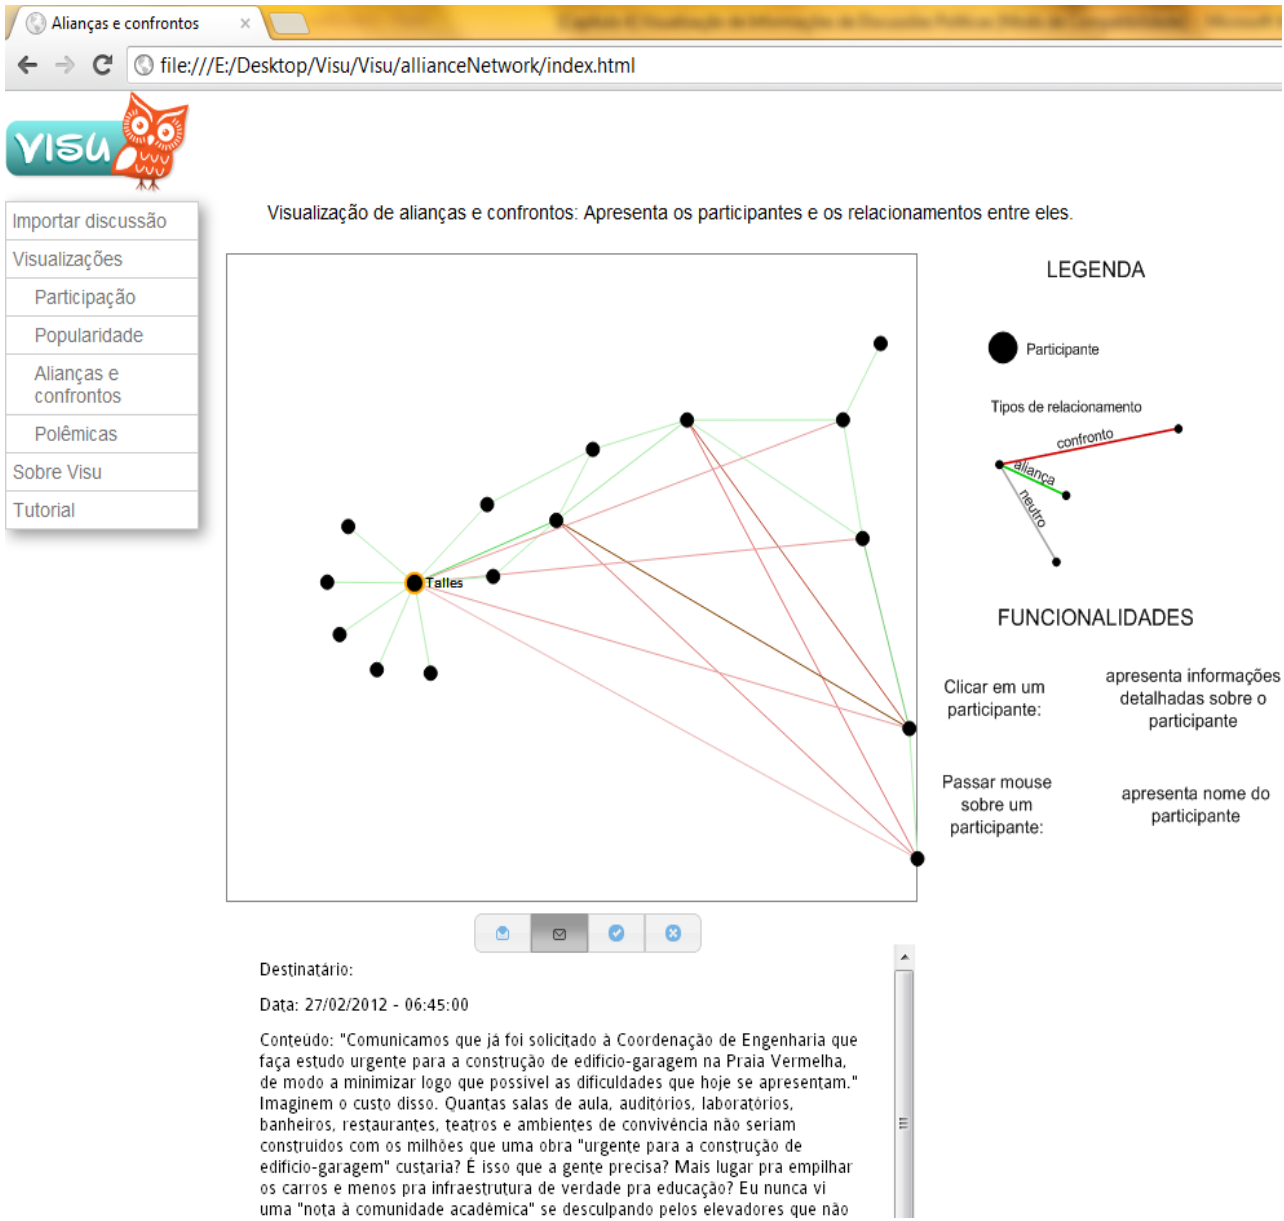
Alianças e confrontos ×

file:///E:/Desktop/Visu/Visu/allianceNetwork/index.html

VISU

Importar discussão
Visualizações
Participação
Popularidade
Alianças e confrontos
Polêmicas
Sobre Visu
Tutorial

Visualização de alianças e confrontos: Apresenta os participantes e os relacionamentos entre eles.

Talles

LEGENDA

Participante

Tipos de relacionamento

confronto
aliança
neutro

FUNCIONALIDADES

Clicar em um participante:

apresenta informações detalhadas sobre o participante

Passar mouse sobre um participante:

apresenta nome do participante

Destinatário:

Data: 27/02/2012 - 06:45:00

Conteúdo: "Comunicamos que já foi solicitado à Coordenação de Engenharia que faça estudo urgente para a construção de edifício-garagem na Praia Vermelha, de modo a minimizar logo que possível as dificuldades que hoje se apresentam." Imaginem o custo disso. Quantas salas de aula, auditórios, laboratórios, banheiros, restaurantes, teatros e ambientes de convivência não seriam construídos com os milhões que uma obra "urgente para a construção de edifício-garagem" custaria? É isso que a gente precisa? Mais lugar pra empilhar os carros e menos pra infraestrutura de verdade pra educação? Eu nunca vi uma "nota à comunidade acadêmica" se desculpando pelos elevadores que não